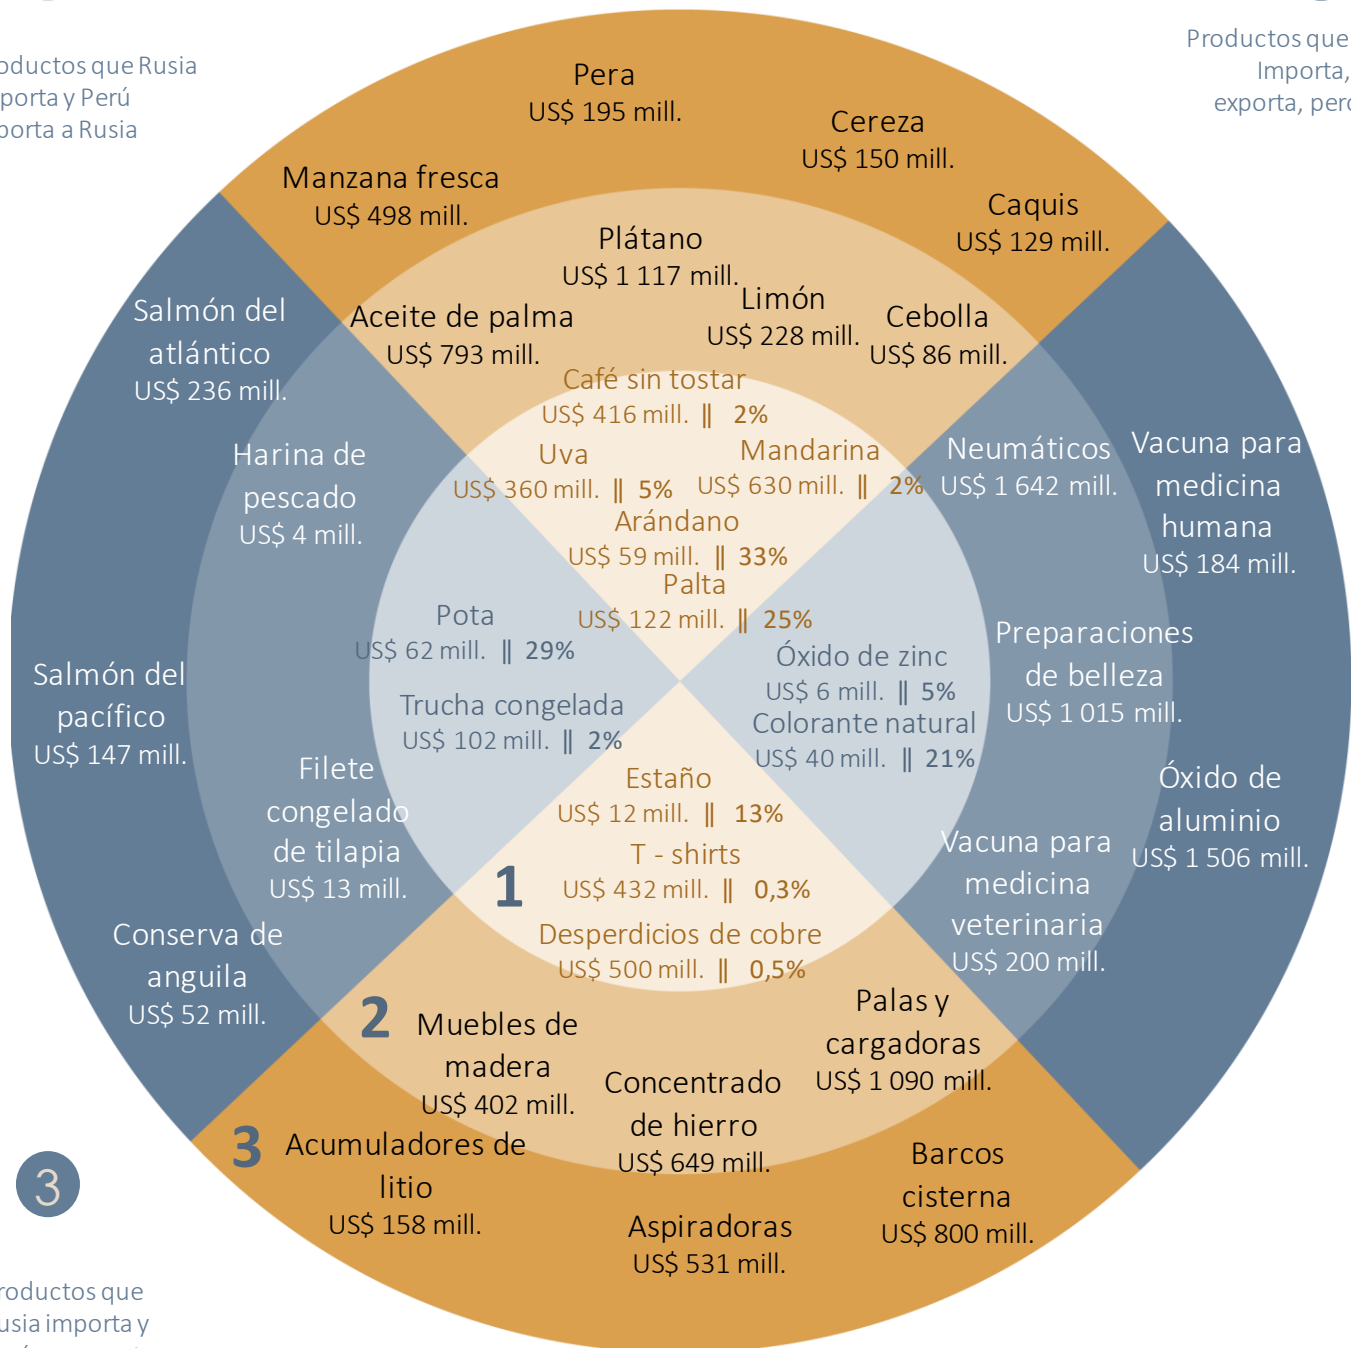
oductos que Rusia
porta y Perú
porta a Rusia

Productos que
Importa,
exporta, per

Pera
US$ 195 mill.

Cereza
US$ 150 mill.

Manzana fresca
US$ 498 mill.

Caquis
US$ 129 mill.

Plátano
US$ 1 117 mill.

Limón
US$ 228 mill.

Aceite de palma
US$ 793 mill.

Cebolla
US$ 86 mill.

Salmón del atlántico
US$ 236 mill.

Café sin tostar
US$ 416 mill. ‖ 2%

Uva
US$ 360 mill. ‖ 5%

Mandarina
US$ 630 mill. ‖ 2%

Neumáticos
US$ 1 642 mill.

Vacuna para medicina humana
US$ 184 mill.

Harina de pescado
US$ 4 mill.

Arándano
US$ 59 mill. ‖ 33%

Palta
US$ 122 mill. ‖ 25%

Pota
US$ 62 mill. ‖ 29%

Preparaciones de belleza
US$ 1 015 mill.

Óxido de zinc
US$ 6 mill. ‖ 5%

Salmón del pacífico
US$ 147 mill.

Trucha congelada
US$ 102 mill. ‖ 2%

Colorante natural
US$ 40 mill. ‖ 21%

Óxido de aluminio
US$ 1 506 mill.

Filete congelado de tilapia
US$ 13 mill.

Estaño
US$ 12 mill. ‖ 13%

T - shirts
US$ 432 mill. ‖ 0,3%

Vacuna para medicina veterinaria
US$ 200 mill.

1

Conserva de anguila
US$ 52 mill.

Desperdicios de cobre
US$ 500 mill. ‖ 0,5%

Palas y cargadoras
US$ 1 090 mill.

2

Muebles de madera
US$ 402 mill.

Concentrado de hierro
US$ 649 mill.

3

Acumuladores de litio
US$ 158 mill.

Barcos cisterna
US$ 800 mill.

Aspiradoras
US$ 531 mill.

3

roductos que
usia importa y